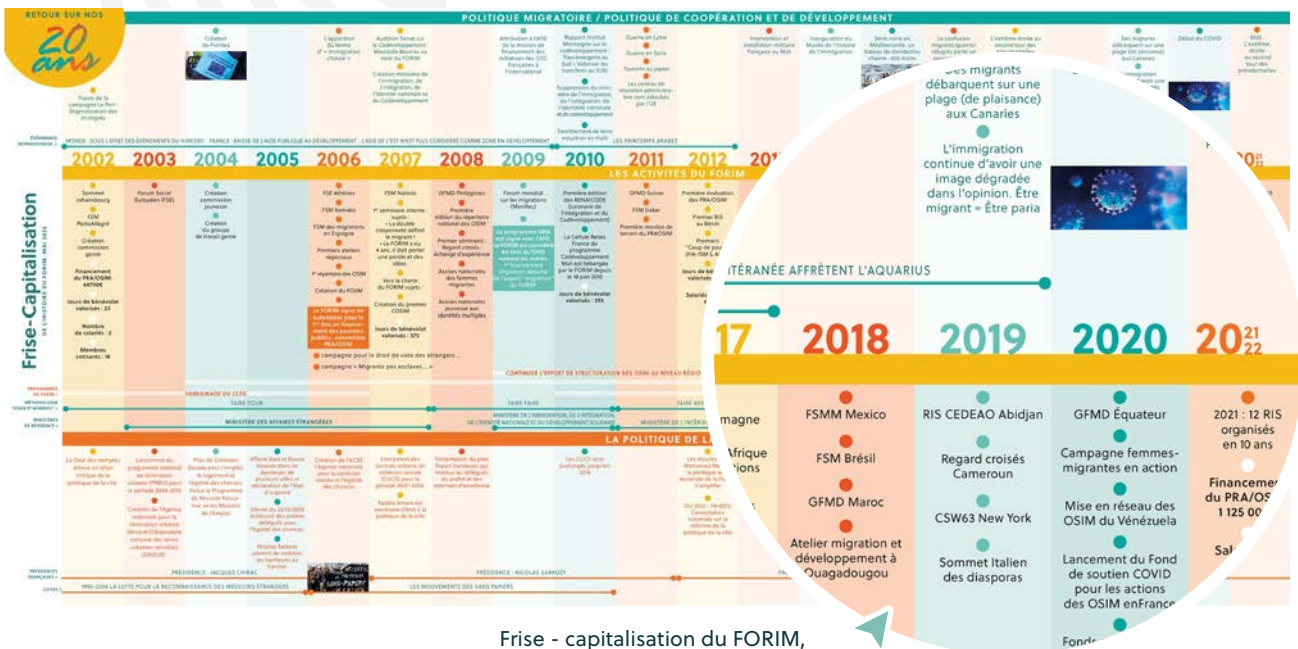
RETOUR SUR NOS 20 ans

POLITIQUE MIGRATOIRE / POLITIQUE DE COOPÉRATION ET DE DÉVELOPPEMENT

Frise-Capitalisation

2002 2003 2004 2005 2006 2007 2008 2009 2010 2011 2012

LES ACTIVITÉS DU FORIM

LA POLITIQUE DE LA

Des migrants débarquent sur une plage (de plaisance) aux Canaries

L'immigration continue d'avoir une image dégradée dans l'opinion. Être migrant = Être paria

ITÉRANÉE AFFRÈTENT L'AQUARIUS

17 2018 2019 2020 $20^{21}_{22}$

magne

Afrique

ions

FSMM Mexico

FSM Brésil

GFMD Maroc

Atelier migration et développement à Ouagadougou

RIS CEDEAO Abidjan

Regard croisés Cameroun

CSW63 New York

Sommet Italien des diasporas

GFMD Équateur

Campagne femmes-migrantes en action

Mise en réseau des OSIM du Vénézuela

Lancement du Fond de soutien COVID pour les actions des OSIM enFrance

Fonds

2021 : 12 RIS organisés en 10 ans

Financemen du PRA/OS 1 125 00

Sal

Frise - capitalisation du FORIM,